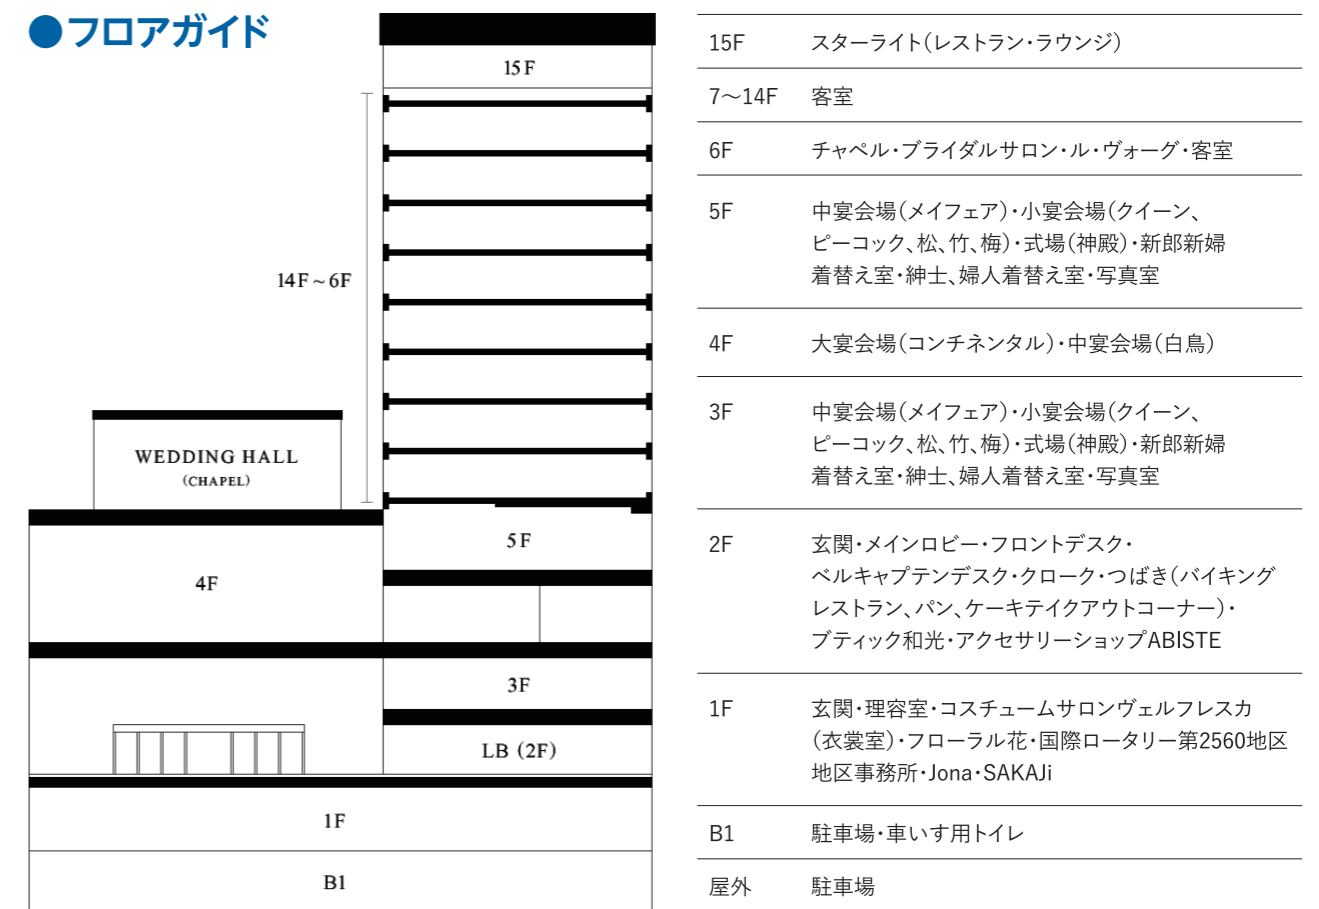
●フロアガイド

15F

14F～6F

WEDDING HALL
(CHAPEL)

5F

4F

3F

LB (2F)

1F

B1

| 15F | スターライト(レストラン・ラウンジ) |
|---|---|
| 7～14F | 客室 |
| 6F | チャペル・ブライダルサロン・ル・ヴォーグ・客室 |
| 5F | 中宴会場(メイフェア)・小宴会場(クイーン、ピーコック、松、竹、梅)・式場(神殿)・新郎新婦着替え室・紳士、婦人着替え室・写真室 |
| 4F | 大宴会場(コンチネンタル)・中宴会場(白鳥) |
| 3F | 中宴会場(メイフェア)・小宴会場(クイーン、ピーコック、松、竹、梅)・式場(神殿)・新郎新婦着替え室・紳士、婦人着替え室・写真室 |
| 2F | 玄関・メインロビー・フロントデスク・ベルキャプテンデスク・クローク・つばき(バイキングレストラン、パン、ケーキテイクアウトコーナー)・ブティック和光・アクセサリーショップABISTE |
| 1F | 玄関・理容室・コスチュームサロンヴェルフレスカ(衣裳室)・フローラル花・国際ロータリー第2560地区地区事務所・Jona・SAKAJi |
| B1 | 駐車場・車いす用トイレ |
| 屋外 | 駐車場 |